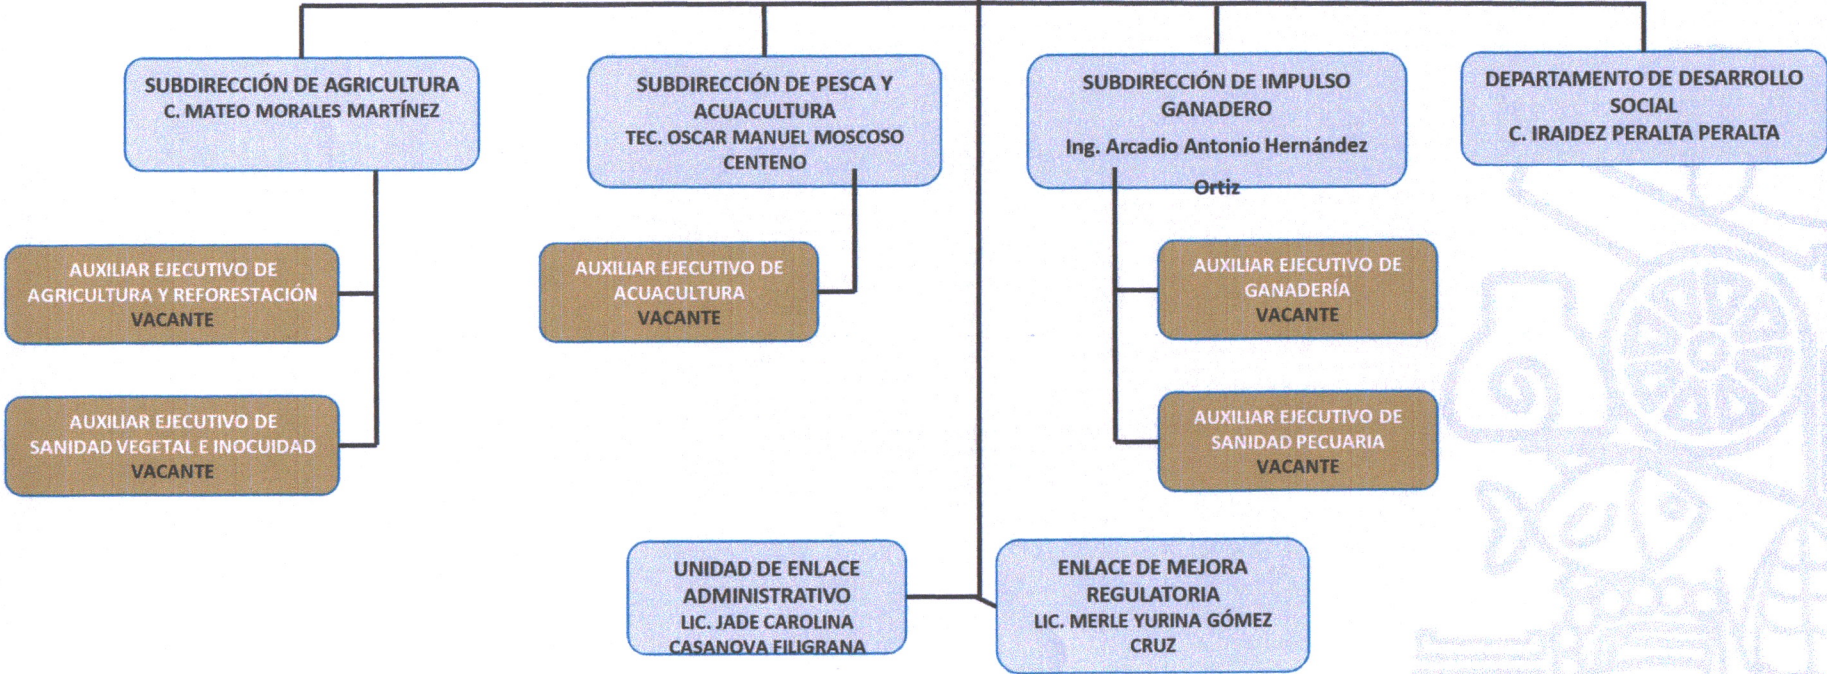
SUBDIRECCIÓN DE AGRICULTURA
C. MATEO MORALES MARTÍNEZ

SUBDIRECCIÓN DE PESCA Y ACUACULTURA
TEC. OSCAR MANUEL MOSCOSO CENTENO

SUBDIRECCIÓN DE IMPULSO GANADERO
Ing. Arcadio Antonio Hernández Ortiz

DEPARTAMENTO DE DESARROLLO SOCIAL
C. IRAIDEZ PERALTA PERALTA

AUXILIAR EJECUTIVO DE AGRICULTURA Y REFORESTACIÓN
VACANTE

AUXILIAR EJECUTIVO DE SANIDAD VEGETAL E INOCUIDAD
VACANTE

AUXILIAR EJECUTIVO DE ACUACULTURA
VACANTE

AUXILIAR EJECUTIVO DE GANADERÍA
VACANTE

AUXILIAR EJECUTIVO DE SANIDAD PECUARIA
VACANTE

UNIDAD DE ENLACE ADMINISTRATIVO
LIC. JADE CAROLINA CASANOVA FILIGRANA

ENLACE DE MEJORA REGULATORIA
LIC. MERLE YURINA GÓMEZ CRUZ